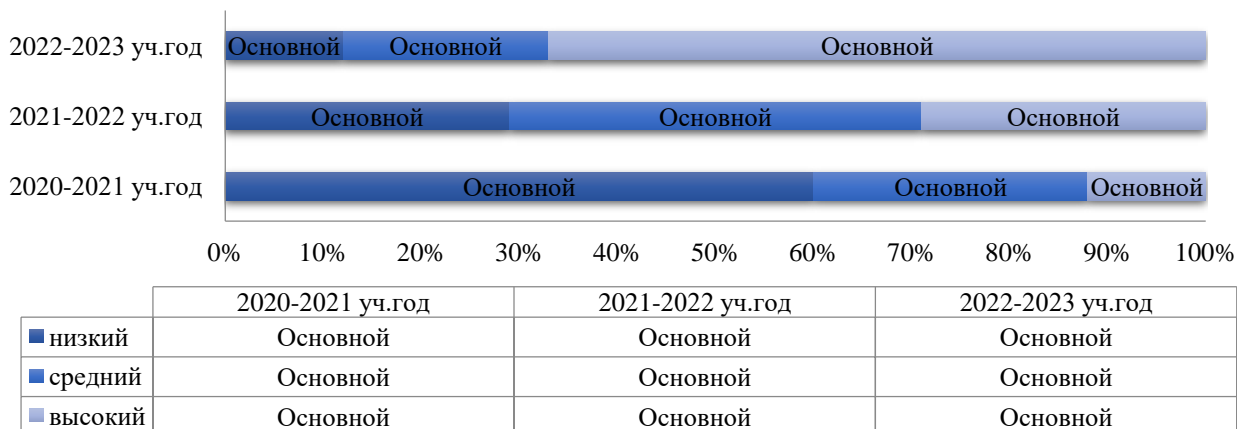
2022-2023 уч.год
Основной Основной Основной

2021-2022 уч.год
Основной Основной Основной

2020-2021 уч.год
Основной Основной Основной

0% 10% 20% 30% 40% 50% 60% 70% 80% 90% 100%

| | 2020-2021 уч.год | 2021-2022 уч.год | 2022-2023 уч.год |
|---|---|---|---|
| низкий | Основной | Основной | Основной |
| средний | Основной | Основной | Основной |
| высокий | Основной | Основной | Основной |